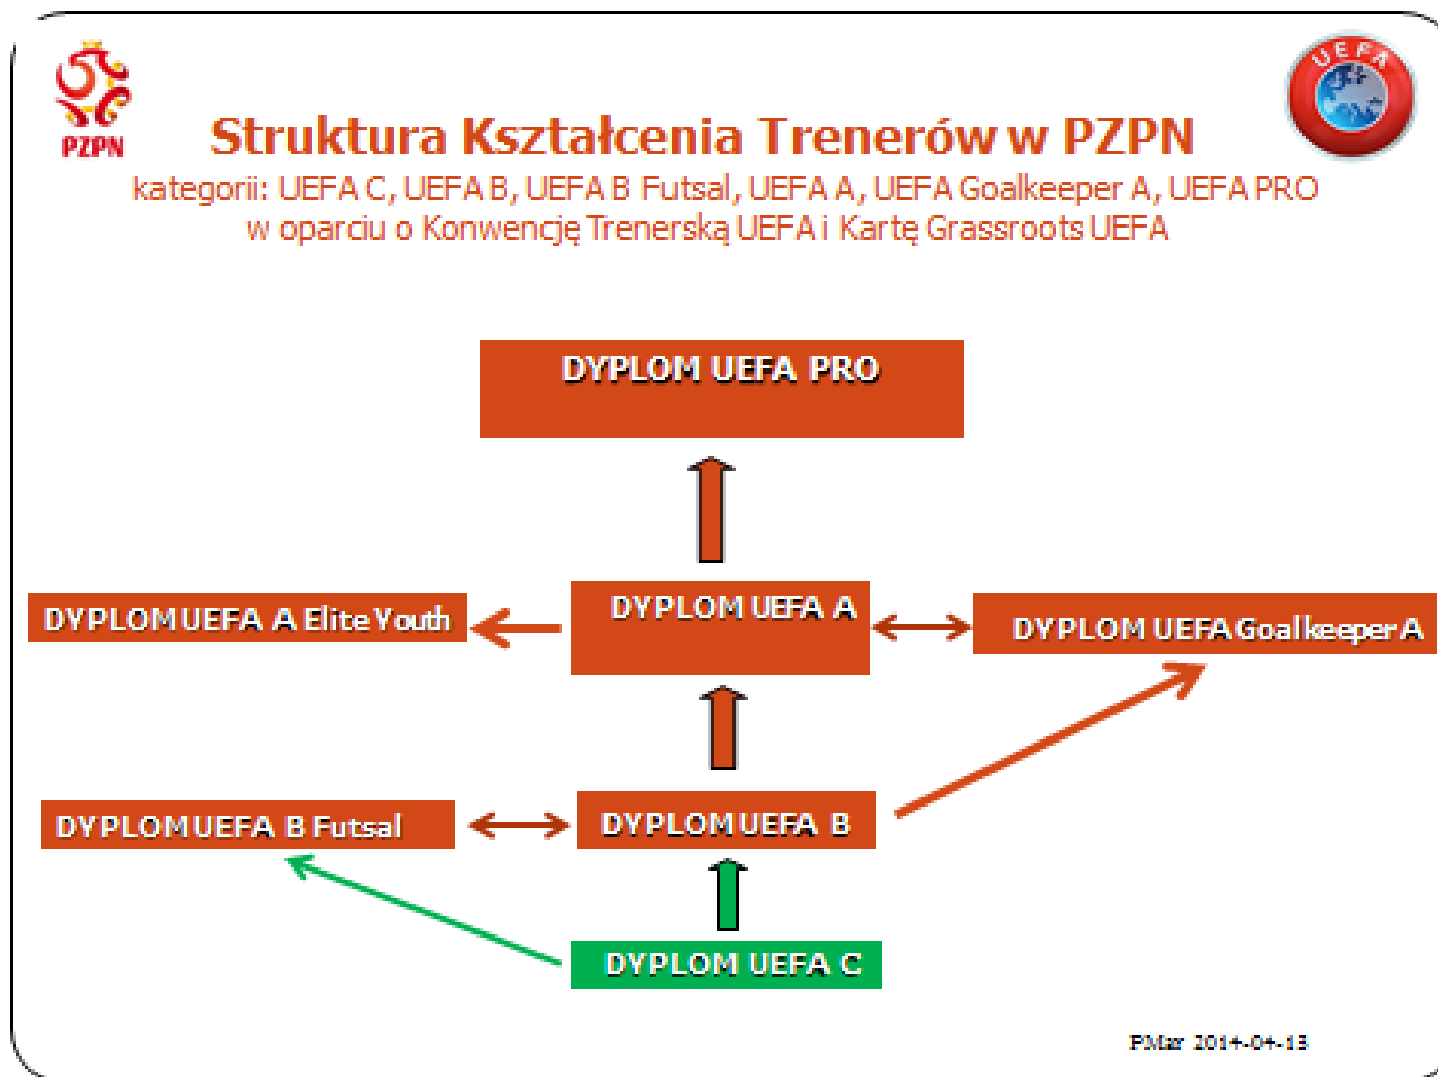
PZPN

UEFA

Struktura Kształcenia Trenerów w PZPN

kategorii: UEFA C, UEFA B, UEFA B Futsal, UEFA A, UEFA Goalkeeper A, UEFA PRO
w oparciu o Konwencję Trenerską UEFA i Kartę Grassroots UEFA

DYPLOM UEFA PRO

DYPLOM UEFA A Elite Youth

DYPLOM UEFA A

DYPLOM UEFA Goalkeeper A

DYPLOM UEFA B Futsal

DYPLOM UEFA B

DYPLOM UEFA C

PMar 2014-04-13